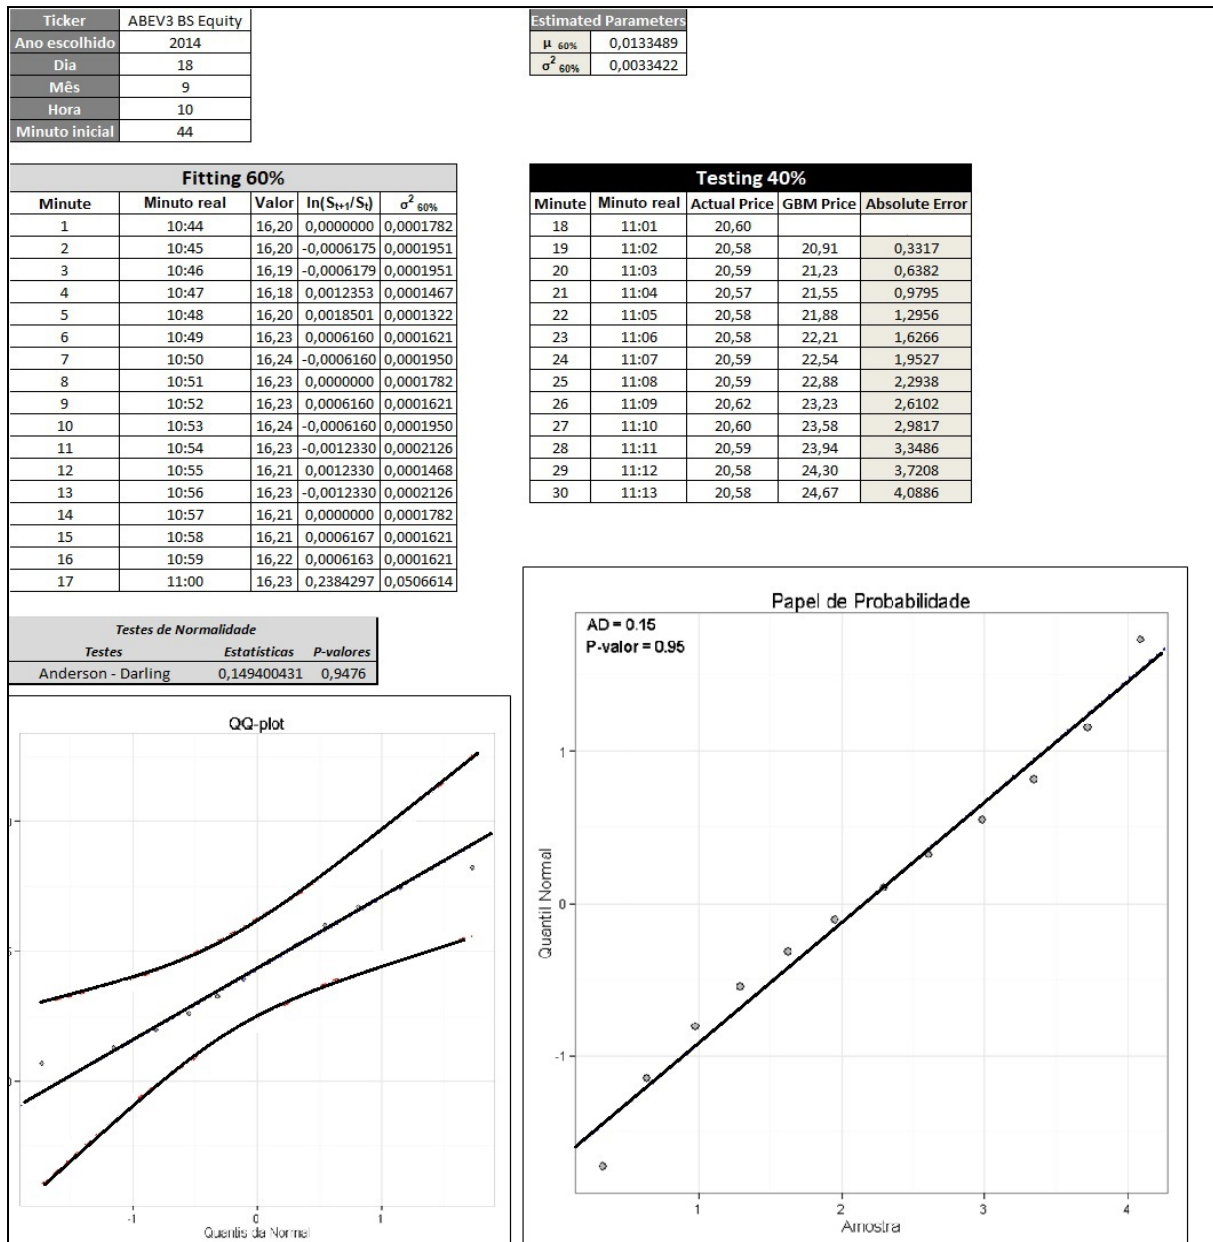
| Ticker | ABEV3 BS Equity |
|---|---|
| Ano escolhido | 2014 |
| Dia | 18 |
| Mês | 9 |
| Hora | 10 |
| Minuto inicial | 44 |

| Estimated Parameters | |
|---|---|
| $\mu_{60\%}$ | 0,0133489 |
| $\sigma^2_{60\%}$ | 0,0033422 |

Fitting 60%

| Minute | Minuto real | Valor | $\ln(S_{t+1}/S_t)$ | $\sigma^2_{60\%}$ |
|---|---|---|---|---|
| 1 | 10:44 | 16,20 | 0,0000000 | 0,0001782 |
| 2 | 10:45 | 16,20 | -0,0006175 | 0,0001951 |
| 3 | 10:46 | 16,19 | -0,0006179 | 0,0001951 |
| 4 | 10:47 | 16,18 | 0,0012353 | 0,0001467 |
| 5 | 10:48 | 16,20 | 0,0018501 | 0,0001322 |
| 6 | 10:49 | 16,23 | 0,0006160 | 0,0001621 |
| 7 | 10:50 | 16,24 | -0,0006160 | 0,0001950 |
| 8 | 10:51 | 16,23 | 0,0000000 | 0,0001782 |
| 9 | 10:52 | 16,23 | 0,0006160 | 0,0001621 |
| 10 | 10:53 | 16,24 | -0,0006160 | 0,0001950 |
| 11 | 10:54 | 16,23 | -0,0012330 | 0,0002126 |
| 12 | 10:55 | 16,21 | 0,0012330 | 0,0001468 |
| 13 | 10:56 | 16,23 | -0,0012330 | 0,0002126 |
| 14 | 10:57 | 16,21 | 0,0000000 | 0,0001782 |
| 15 | 10:58 | 16,21 | 0,0006167 | 0,0001621 |
| 16 | 10:59 | 16,22 | 0,0006163 | 0,0001621 |
| 17 | 11:00 | 16,23 | 0,2384297 | 0,0506614 |

Testing 40%

| Minute | Minuto real | Actual Price | GBM Price | Absolute Error |
|---|---|---|---|---|
| 18 | 11:01 | 20,60 | | |
| 19 | 11:02 | 20,58 | 20,91 | 0,3317 |
| 20 | 11:03 | 20,59 | 21,23 | 0,6382 |
| 21 | 11:04 | 20,57 | 21,55 | 0,9795 |
| 22 | 11:05 | 20,58 | 21,88 | 1,2956 |
| 23 | 11:06 | 20,58 | 22,21 | 1,6266 |
| 24 | 11:07 | 20,59 | 22,54 | 1,9527 |
| 25 | 11:08 | 20,59 | 22,88 | 2,2938 |
| 26 | 11:09 | 20,62 | 23,23 | 2,6102 |
| 27 | 11:10 | 20,60 | 23,58 | 2,9817 |
| 28 | 11:11 | 20,59 | 23,94 | 3,3486 |
| 29 | 11:12 | 20,58 | 24,30 | 3,7208 |
| 30 | 11:13 | 20,58 | 24,67 | 4,0886 |

Testes de Normalidade

| Testes | Estatísticas | P-valores |
|---|---|---|
| Anderson - Darling | 0,149400431 | 0,9476 |

QQ-plot
-1 0 1
Quantis da Normal

Papel de Probabilidade
AD = 0.15
P-valor = 0.95
1 0 -1
Quantil Normal
1 2 3 4
Amostra